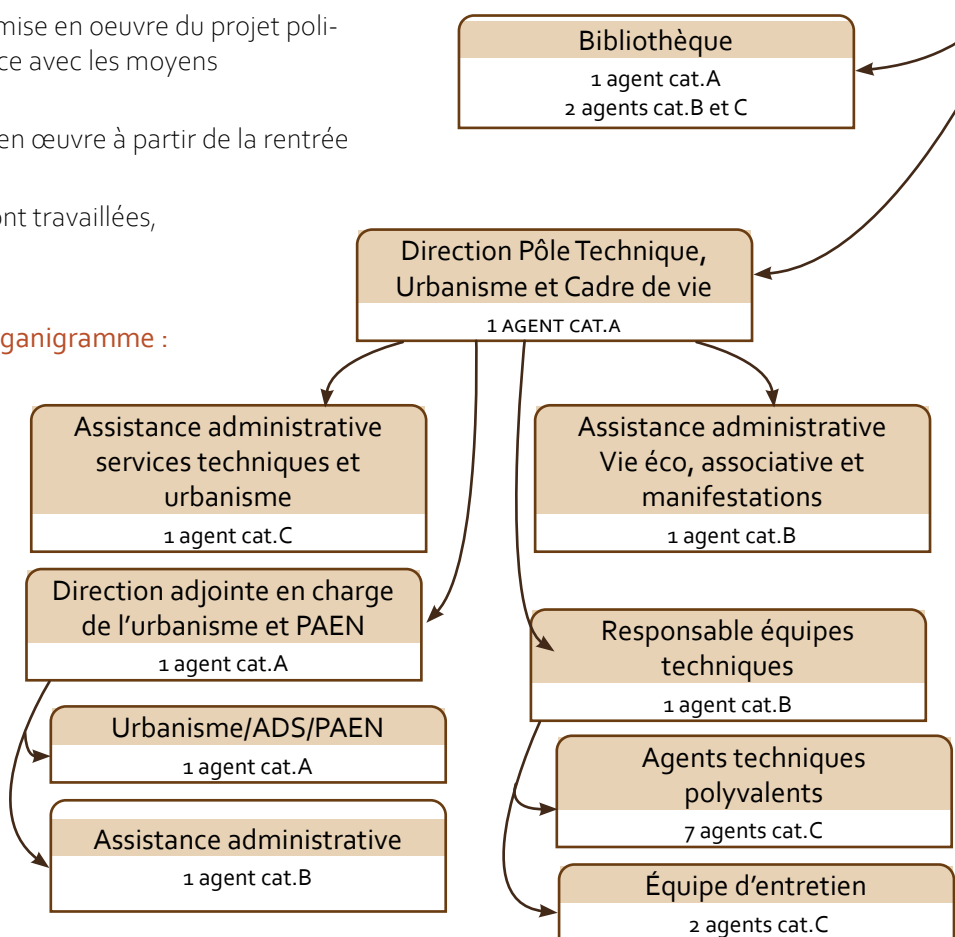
mise en oeuvre du projet politce avec les moyens

en œuvre à partir de la rentrée

ont travaillées,

ganigramme :

Bibliothèque
1 agent cat.A
2 agents cat.B et C

Direction Pôle Technique, Urbanisme et Cadre de vie
1 AGENT CAT.A

Assistance administrative services techniques et urbanisme
1 agent cat.C

Assistance administrative Vie éco, associative et manifestations
1 agent cat.B

Direction adjointe en charge de l'urbanisme et PAEN
1 agent cat.A

Responsable équipes techniques
1 agent cat.B

Urbanisme/ADS/PAEN
1 agent cat.A

Agents techniques polyvalents
7 agents cat.C

Assistance administrative
1 agent cat.B

Équipe d'entretien
2 agents cat.C